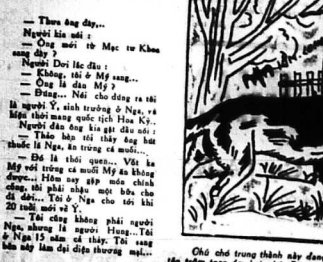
— Thưa ông đây...
Người kia nói :
— Ông mới từ Mạc tư Khoa sang đây ?
Người Dơi lắc đầu :
— Không, tôi ở Mỹ sang...
— Ông là dân Mỹ ?
— Đúng... Nói cho đúng ra tôi là người Ý, sinh trưởng ở Nga, và Mậu thời mang quốc tịch Hoa Kỳ...
Người dân ông kia gật đầu nói :
— Thảo bảo tôi thấy ông hút thuốc lá Nga, ăn trứng cá muối...
— Đó là thói quen... Vốt ka Mỹ với trứng cá muối Mỹ ăn không được... Hễm nay gặp món chính cống, tôi phải nhậu một bữa cho đã đời... Tôi ở Nga cho tới khi 20 tuổi mới và Mỹ...
— Tôi cũng không phải người Nga, nhưng là người Hung... Tôi ở Nga 15 năm cả thấy. Tôi sang bên này làm đại diện thương mại...

Chú chó trung thành này đang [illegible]